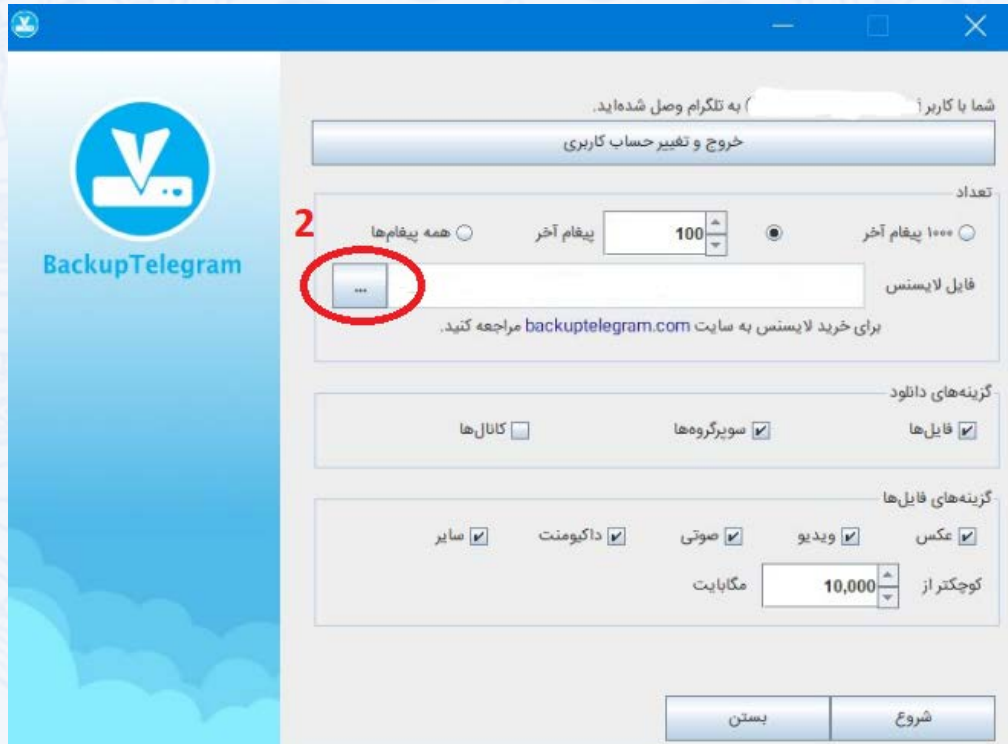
BackupTelegram

شما با کاربر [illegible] به تلگرام وصل شده‌اید.

خروج و تغییر حساب کاربری

تعداد

۱۰۰۰ پیغام آخر

100 پیغام آخر

همه پیغام‌ها

2

فایل لایسنس

...

برای خرید لایسنس به سایت backuptelegram.com مراجعه کنید.

گزینه‌های دانلود

فایل‌ها

سوپرگروه‌ها

کانال‌ها

گزینه‌های فایل‌ها

عکس

ویدیو

صوتی

داکیومنت

سایر

کوچکتر از

10,000

مگابایت

شروع

بستن